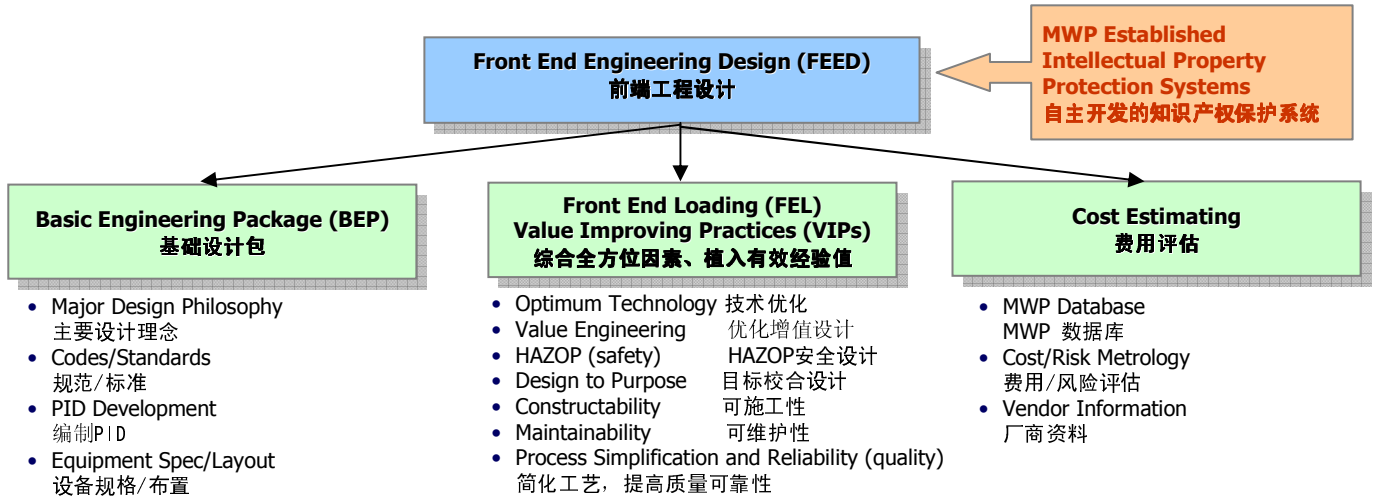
Front End Engineering Design (FEED)
前端工程设计

MWP Established Intellectual Property Protection Systems
自主开发的知识产权保护系统

Basic Engineering Package (BEP)
基础设计包

- Major Design Philosophy
主要设计理念
- Codes/Standards
规范/标准
- PID Development
编制PID
- Equipment Spec/Layout
设备规格/布置

Front End Loading (FEL)
Value Improving Practices (VIPs)
综合全方位因素、植入有效经验值

- Optimum Technology 技术优化
- Value Engineering 优化增值设计
- HAZOP (safety) HAZOP安全设计
- Design to Purpose 目标校合设计
- Constructability 可施工性
- Maintainability 可维护性
- Process Simplification and Reliability (quality)
简化工艺，提高质量可靠性

Cost Estimating
费用评估

- MWP Database
MWP 数据库
- Cost/Risk Metrology
费用/风险评估
- Vendor Information
厂商资料